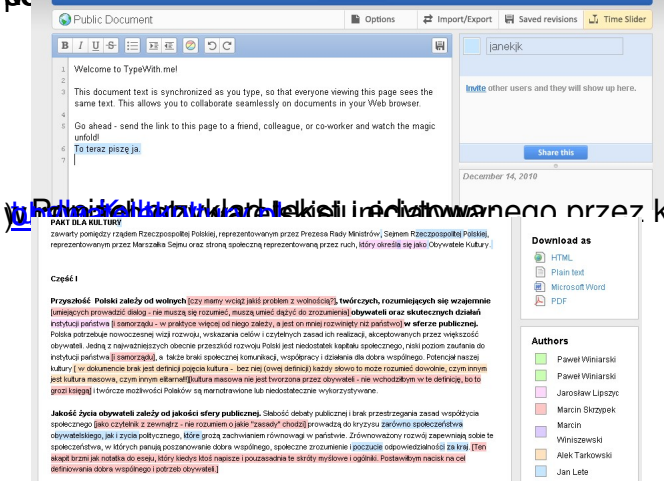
Public Document
Options
Import/Export
Saved revisions
Time Slider
janekjk

1 Welcome to TypeWith.me!
2
3 This document text is synchronized as you type, so that everyone viewing this page sees the same text. This allows you to collaborate seamlessly on documents in your Web browser.
4
5 Go ahead - send the link to this page to a friend, colleague, or co-worker and watch the magic unfold!
6 To teraz piszę ja.
7

Invite other users and they will show up here.
Share this
December 14, 2010

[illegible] ego przez k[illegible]

PAKT DLA KULTURY
zawarty pomiędzy rządem Rzeczpospolitej Polskiej, reprezentowanym przez Prezesa Rady Ministrów, Sejmem Rzeczpospolitej Polskiej, reprezentowanym przez Marszałka Sejmu oraz stroną społeczną reprezentowaną przez ruch, który określa się jako Obywatele Kultury.

Część I

Przyszłość Polski zależy od wolnych [czy mamy wciąż jakiś problem z wolnością?], twórczych, zaangażowanych się wzajemnie [umiejących prowadzić dialog - nie muszą się rozumieć, muszą umieć dążyć do zrozumienia] obywateli oraz skutecznych działań instytucji państwa [i samorządu - w praktyce więcej od niego zależy, a jest on mniej rozwinięty niż państwo] w sferze publicznej. Polska potrzebuje nowoczesnej wizji rozwoju, wskazania celów i czytelnych zasad ich realizacji, akceptowanych przez większość obywateli. Jedną z najważniejszych obecnie przeszkód rozwoju Polski jest niedostatek kapitału społecznego, niski poziom zaufania do instytucji państwa [i samorządu], a także braki społecznej komunikacji, współpracy i działania dla dobra wspólnego. Potencjał naszej kultury [ w dokumencie brak jest definicji pojęcia kultura - bez niej (owej definicji) każdy słowo to może rozumieć dowolnie, czym innym jest kultura masowa, czym innym elitarna!!][kultura masowa nie jest tworzona przez obywateli - nie wchodziłbym w te definicje, bo to grozi kłótnią] i twórcze możliwości Polaków są marnotrawione lub niedostatecznie wykorzystywane.

Jakość życia obywateli zależy od jakości sfery publicznej. Słabość debaty publicznej i brak przestrzegania zasad współżycia społecznego [jako czytelnik z zewnątrz - nie rozumiem o jakie "zasady" chodzi] prowadzą do kryzysu zarówno społeczeństwa obywatelskiego, jak i życia politycznego, które grożą zachwianiem równowagi w państwie. Zrównoważony rozwój zapewniają sobie te społeczeństwa, w których panują poszanowanie dobra wspólnego, społeczne zrozumienie i poczucie odpowiedzialności za kraj. [Ten akapit brzmi jak notatka do eseju, który kiedyś ktoś napisze i pouzasadnia te skróty myślowe i ogólniki. Postawiłbym nacisk na cel definiowania dobra wspólnego i potrzeb obywateli.]

Download as
HTML
Plain text
Microsoft Word
PDF

Authors
Paweł Winiarski
Paweł Winiarski
Jarosław Lipszyc
Marcin Skrzypek
Marcin Winiszewski
Alek Tarkowski
Jan Lete